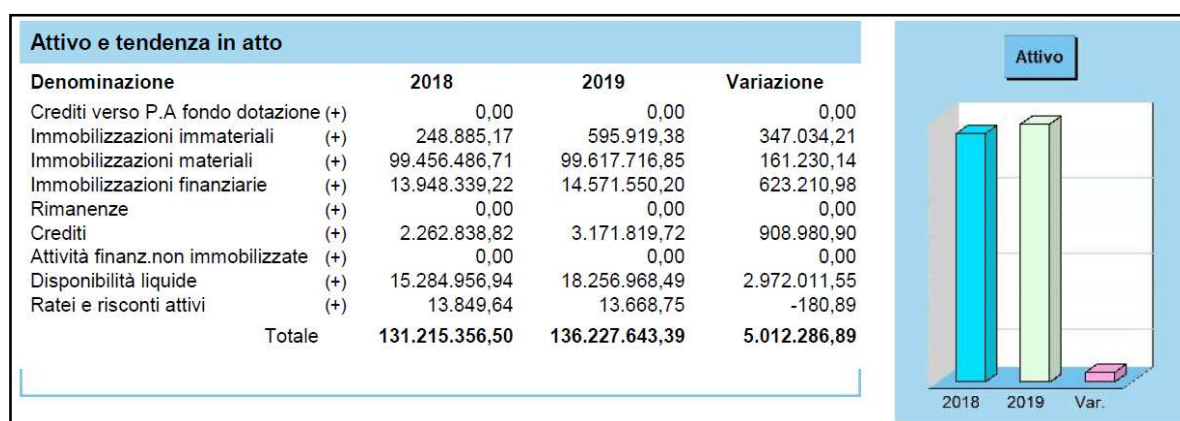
Attivo e tendenza in atto

| Denominazione | | 2018 | 2019 | Variazione |
|---|---|---|---|---|
| Crediti verso P.A fondo dotazione | (+) | 0,00 | 0,00 | 0,00 |
| Immobilizzazioni immateriali | (+) | 248.885,17 | 595.919,38 | 347.034,21 |
| Immobilizzazioni materiali | (+) | 99.456.486,71 | 99.617.716,85 | 161.230,14 |
| Immobilizzazioni finanziarie | (+) | 13.948.339,22 | 14.571.550,20 | 623.210,98 |
| Rimanenze | (+) | 0,00 | 0,00 | 0,00 |
| Crediti | (+) | 2.262.838,82 | 3.171.819,72 | 908.980,90 |
| Attività finanz.non immobilizzate | (+) | 0,00 | 0,00 | 0,00 |
| Disponibilità liquide | (+) | 15.284.956,94 | 18.256.968,49 | 2.972.011,55 |
| Ratei e risconti attivi | (+) | 13.849,64 | 13.668,75 | -180,89 |
| Totale | | 131.215.356,50 | 136.227.643,39 | 5.012.286,89 |

Attivo

2018 2019 Var.